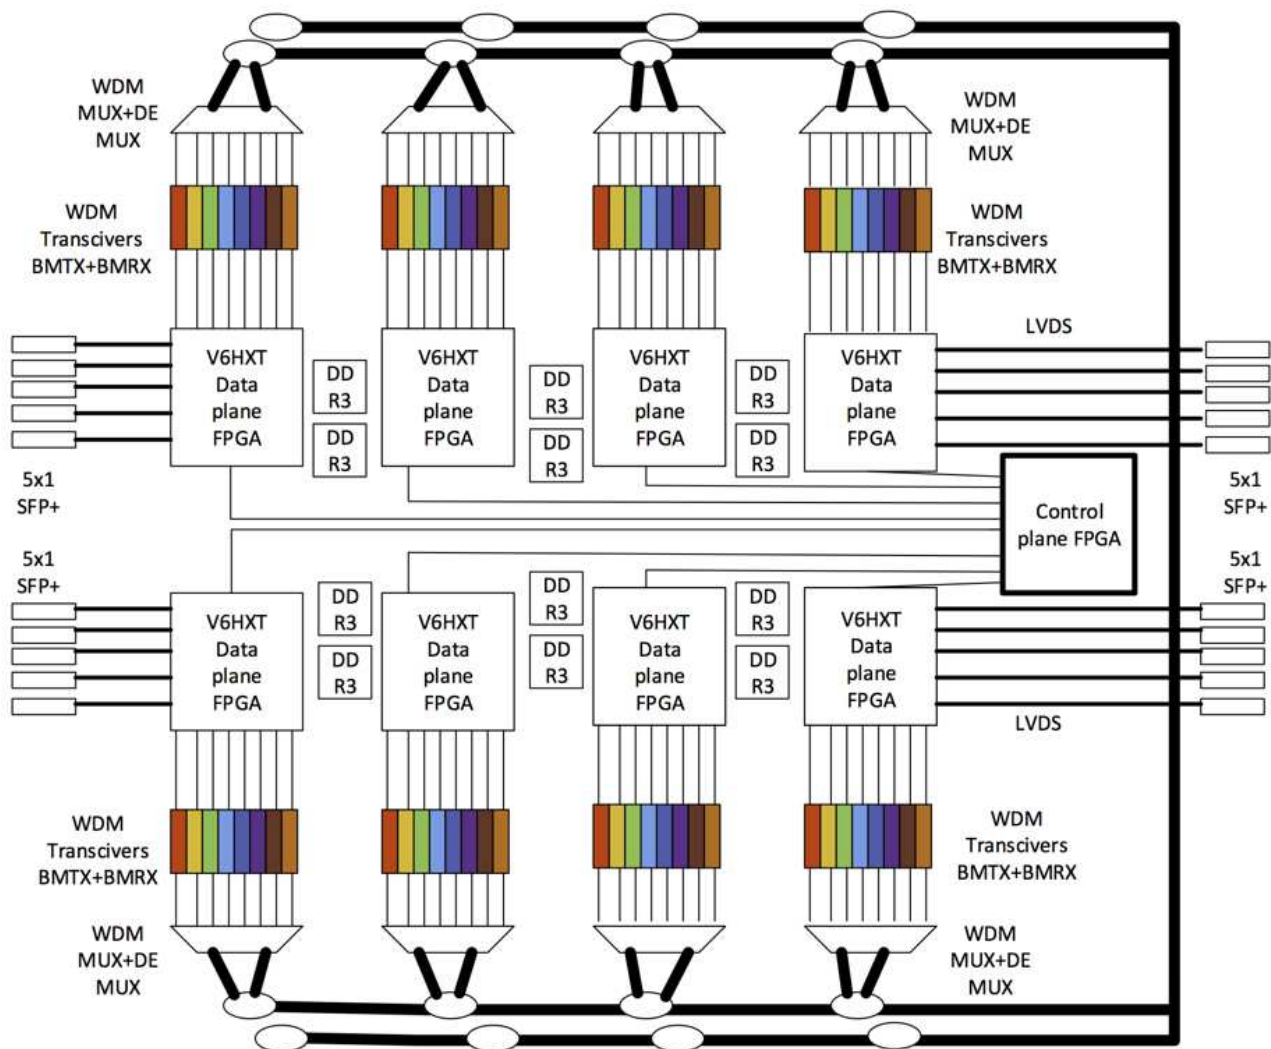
WDM MUX+DE MUX

WDM MUX+DE MUX

WDM Transcivers BMTX+BMRX

WDM Transcivers BMTX+BMRX

LVDS

V6HXT Data plane FPGA

DD R3

DD R3

V6HXT Data plane FPGA

DD R3

DD R3

V6HXT Data plane FPGA

DD R3

DD R3

V6HXT Data plane FPGA

5x1 SFP+

5x1 SFP+

Control plane FPGA

5x1 SFP+

5x1 SFP+

V6HXT Data plane FPGA

DD R3

DD R3

V6HXT Data plane FPGA

DD R3

DD R3

V6HXT Data plane FPGA

DD R3

DD R3

V6HXT Data plane FPGA

LVDS

WDM Transcivers BMTX+BMRX

WDM Transcivers BMTX+BMRX

WDM MUX+DE MUX

WDM MUX+DE MUX